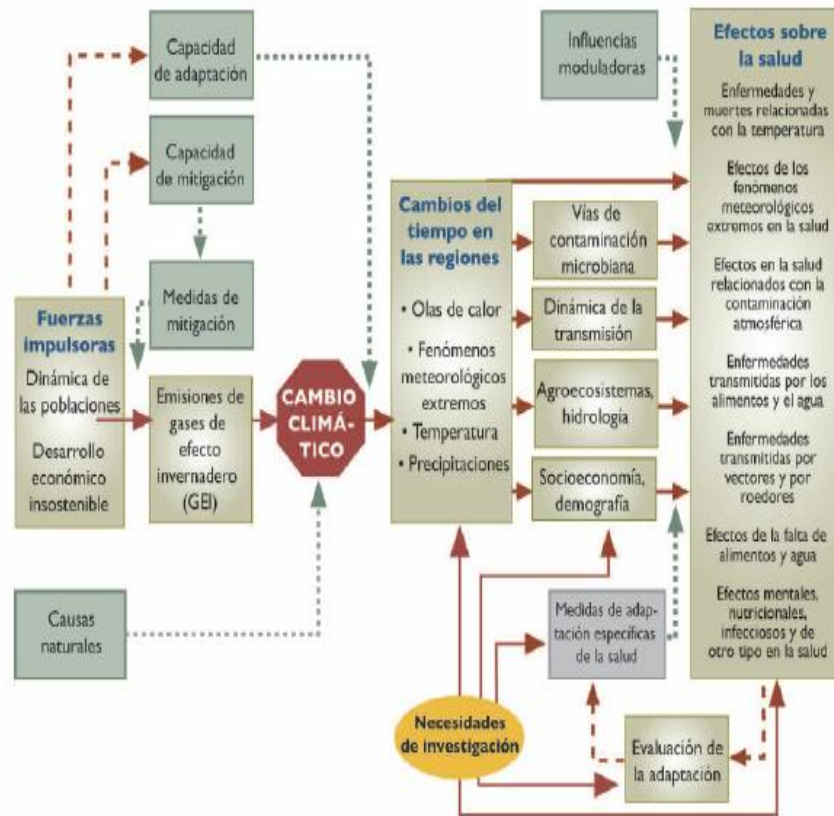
Capacidad de adaptación

Capacidad de mitigación

Medidas de mitigación

Fuerzas impulsoras

Dinámica de las poblaciones

Desarrollo económico insostenible

Emisiones de gases de efecto invernadero (GEI)

CAMBIO CLIMÁTICO

Causas naturales

Influencias moduladoras

Cambios del tiempo en las regiones

• Olas de calor

• Fenómenos meteorológicos extremos

• Temperatura

• Precipitaciones

Vías de contaminación microbiana

Dinámica de la transmisión

Agroecosistemas, hidrología

Socioeconomía, demografía

Medidas de adaptación específicas de la salud

Necesidades de investigación

Evaluación de la adaptación

Efectos sobre la salud

Enfermedades y muertes relacionadas con la temperatura

Efectos de los fenómenos meteorológicos extremos en la salud

Efectos en la salud relacionados con la contaminación atmosférica

Enfermedades transmitidas por los alimentos y el agua

Enfermedades transmitidas por vectores y por roedores

Efectos de la falta de alimentos y agua

Efectos mentales, nutricionales, infecciosos y de otro tipo en la salud